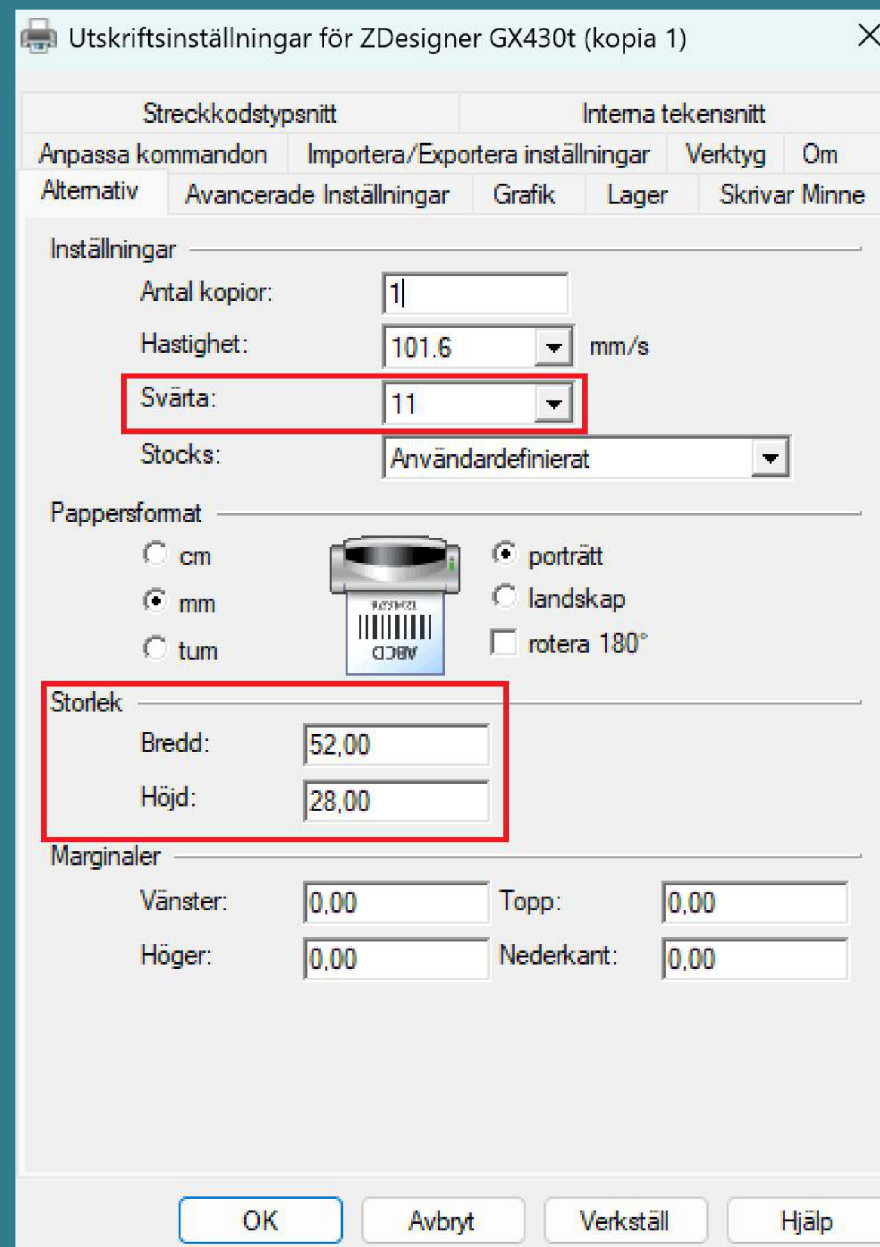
Utskriftsinställningar för ZDesigner GX430t (kopia 1)

Streckkodstypsnitt
Interna tekensnitt
Anpassa kommandon
Importera/Exportera inställningar
Verktyg
Om
Alternativ
Avancerade Inställningar
Grafik
Lager
Skrivar Minne

Inställningar
Antal kopior: 1
Hastighet: 101.6 mm/s
Svärta: 11
Stocks: Användardefinierat

Pappersformat
cm
mm
tum
ABCD
porträtt
landskap
rotera 180°

Storlek
Bredd: 52,00
Höjd: 28,00

Marginaler
Vänster: 0,00
Topp: 0,00
Höger: 0,00
Nederkant: 0,00

OK
Avbryt
Verkställ
Hjälp